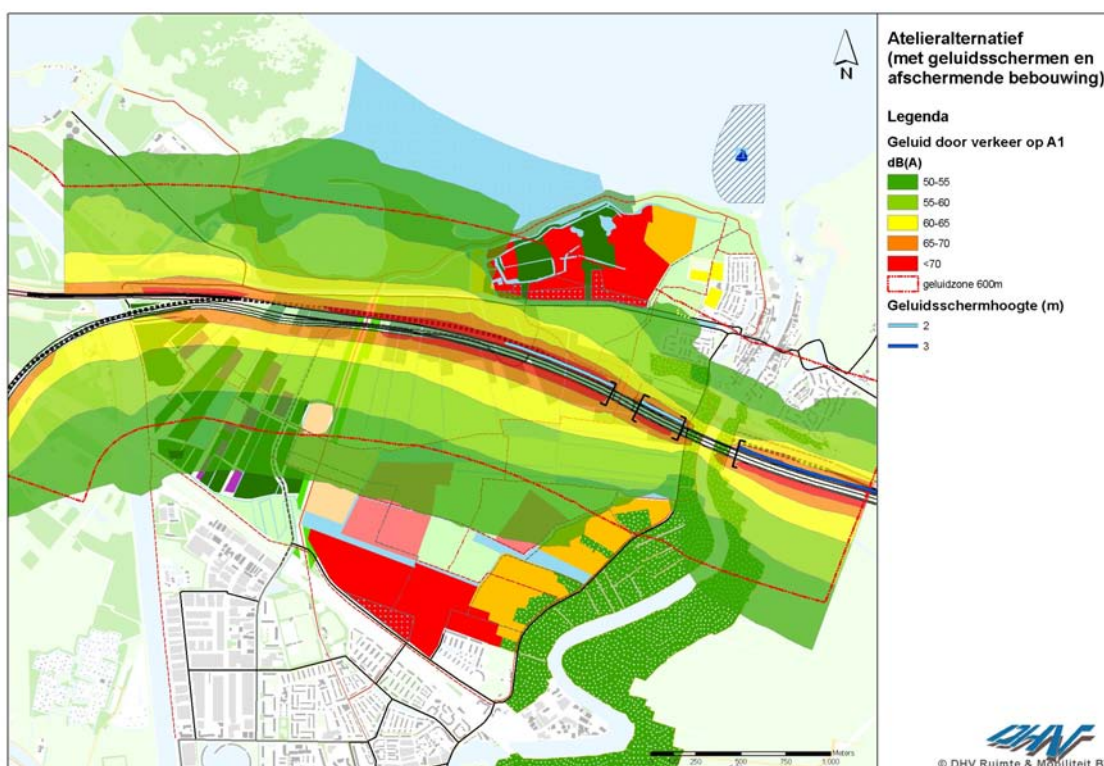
Atelieralternatief (met geluidsschermen en afschermende bebouwing)

Legenda

Geluid door verkeer op A1

dB(A)

50-55

55-60

60-65

65-70

<70

geluidzone 600m

Geluidsschermhoogte (m)

2

3

N

Meters

250 500 750 1,000

© DHV Ruimte & Mobiliteit B